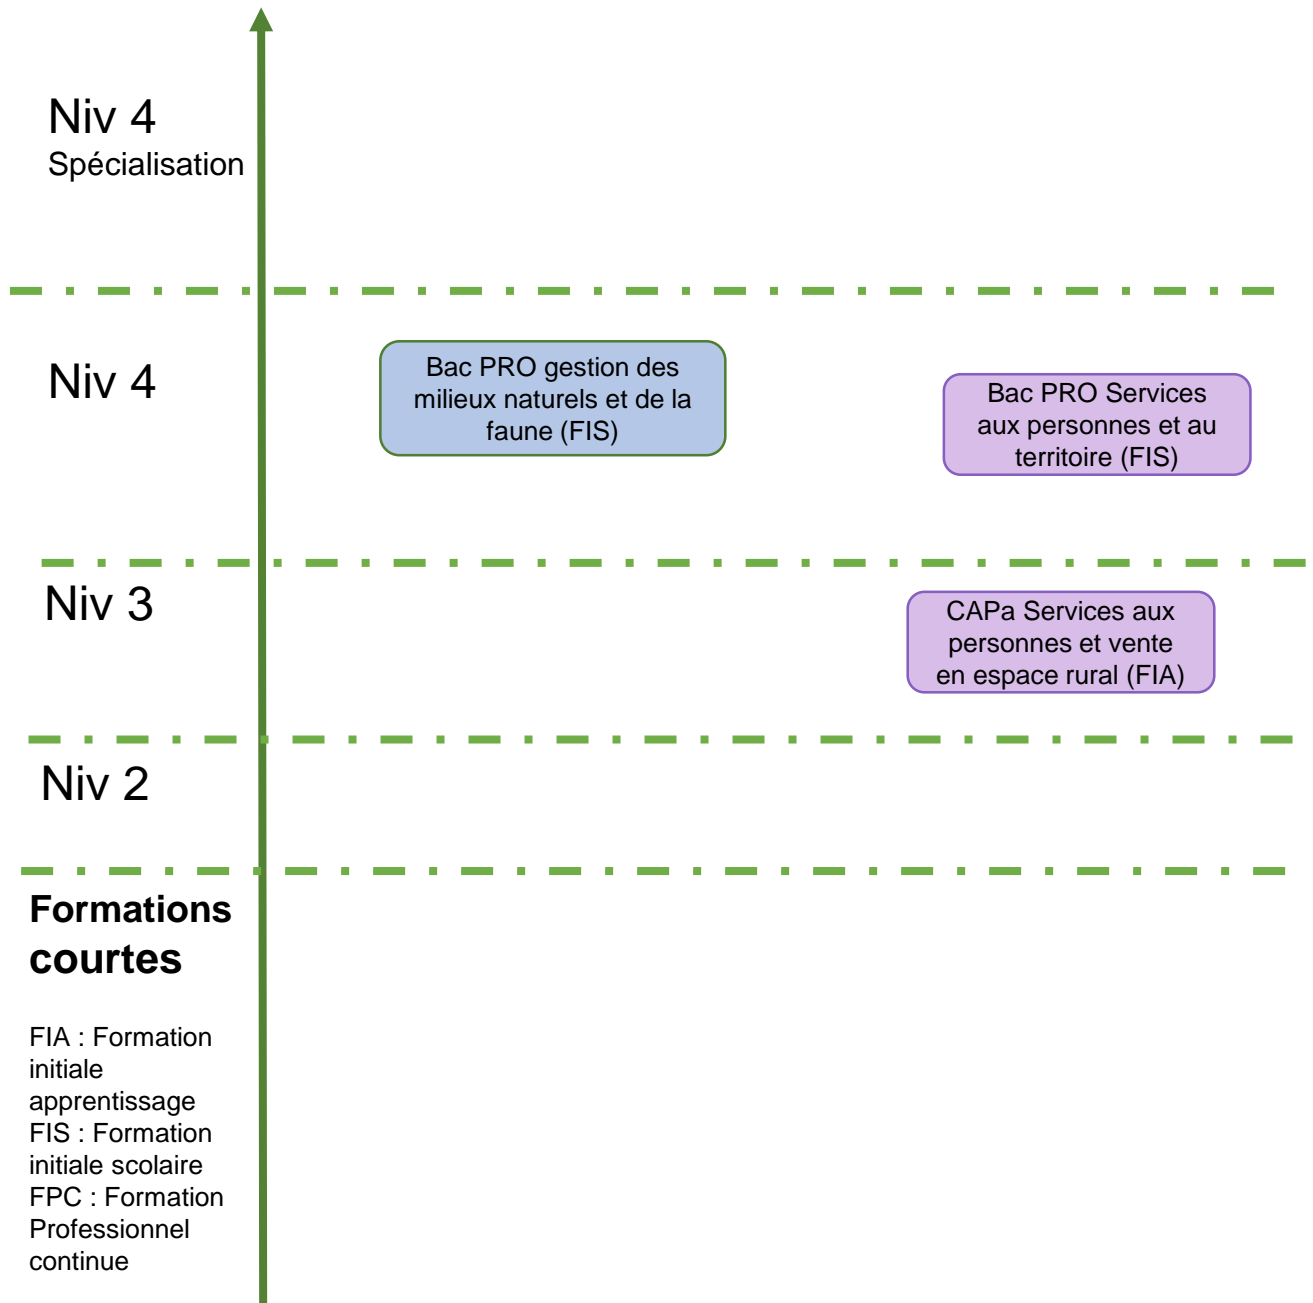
Niv 4
Spécialisation

Niv 4

Bac PRO gestion des milieux naturels et de la faune (FIS)

Bac PRO Services aux personnes et au territoire (FIS)

Niv 3

CAPa Services aux personnes et vente en espace rural (FIA)

Niv 2

**Formations courtes**

FIA : Formation initiale apprentissage
FIS : Formation initiale scolaire
FPC : Formation Professionnel continue